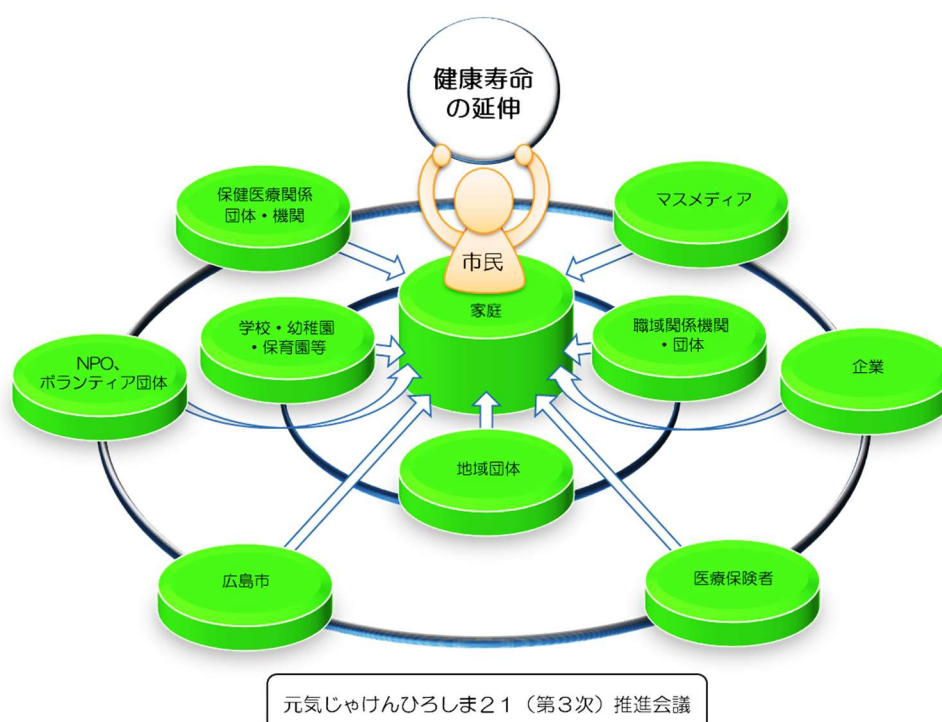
健康寿命
の延伸

市民

保健医療関係
団体・機関

マスメディア

家庭

学校・幼稚園
・保育園等

職域関係機関
・団体

NPO、
ボランティア団体

企業

地域団体

広島市

医療保険者

元気じゃけんひろしま２１（第３次）推進会議